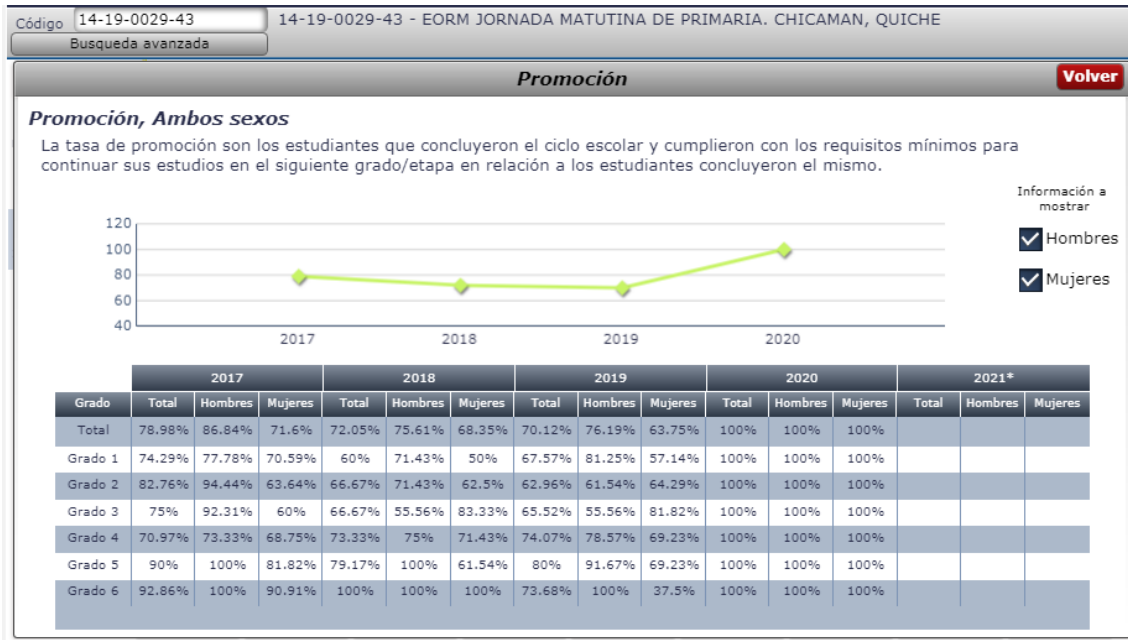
Código 14-19-0029-43
Busqueda avanzada
14-19-0029-43 - EORM JORNADA MATUTINA DE PRIMARIA. CHICAMAN, QUICHE

Promoción
Volver

Promoción, Ambos sexos
La tasa de promoción son los estudiantes que concluyeron el ciclo escolar y cumplieron con los requisitos mínimos para continuar sus estudios en el siguiente grado/etapa en relación a los estudiantes concluyeron el mismo.

Información a mostrar
Hombres
Mujeres

120
100
80
60
40
2017
2018
2019
2020

| | 2017 | | | 2018 | | | 2019 | | | 2020 | | | 2021* | | |
|---|---|---|---|---|---|---|---|---|---|---|---|---|---|---|---|
| Grado | Total | Hombres | Mujeres | Total | Hombres | Mujeres | Total | Hombres | Mujeres | Total | Hombres | Mujeres | Total | Hombres | Mujeres |
| Total | 78.98% | 86.84% | 71.6% | 72.05% | 75.61% | 68.35% | 70.12% | 76.19% | 63.75% | 100% | 100% | 100% | | | |
| Grado 1 | 74.29% | 77.78% | 70.59% | 60% | 71.43% | 50% | 67.57% | 81.25% | 57.14% | 100% | 100% | 100% | | | |
| Grado 2 | 82.76% | 94.44% | 63.64% | 66.67% | 71.43% | 62.5% | 62.96% | 61.54% | 64.29% | 100% | 100% | 100% | | | |
| Grado 3 | 75% | 92.31% | 60% | 66.67% | 55.56% | 83.33% | 65.52% | 55.56% | 81.82% | 100% | 100% | 100% | | | |
| Grado 4 | 70.97% | 73.33% | 68.75% | 73.33% | 75% | 71.43% | 74.07% | 78.57% | 69.23% | 100% | 100% | 100% | | | |
| Grado 5 | 90% | 100% | 81.82% | 79.17% | 100% | 61.54% | 80% | 91.67% | 69.23% | 100% | 100% | 100% | | | |
| Grado 6 | 92.86% | 100% | 90.91% | 100% | 100% | 100% | 73.68% | 100% | 37.5% | 100% | 100% | 100% | | | |